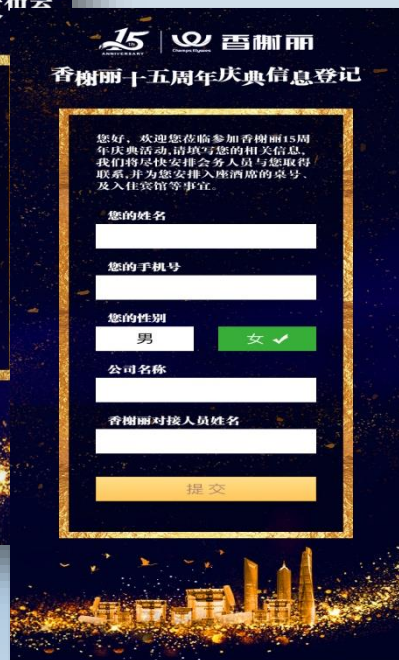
和会

15 ANNIVERSARY | Champs Elysees 香榭丽

香榭丽十五周年庆典信息登记

您好，欢迎您莅临参加香榭丽15周年庆典活动,请填写您的相关信息，我们将尽快安排会务人员与您取得联系,并为您安排入座酒席的桌号、及入住宾馆等事宜。

您的姓名

您的手机号

您的性别

男

女 ✔

公司名称

香榭丽对接人员姓名

提交